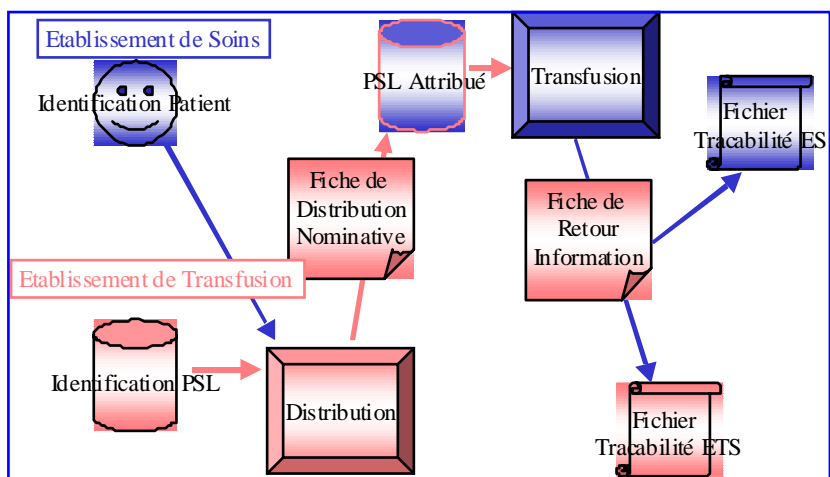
Etablissement de Soins

Identification Patient

PSL Attribué

Transfusion

Fichier Tracabilité ES

Fiche de Distribution Nominative

Fiche de Retour Information

Etablissement de Transfusion

Identification PSL

Distribution

Fichier Tracabilité ETS